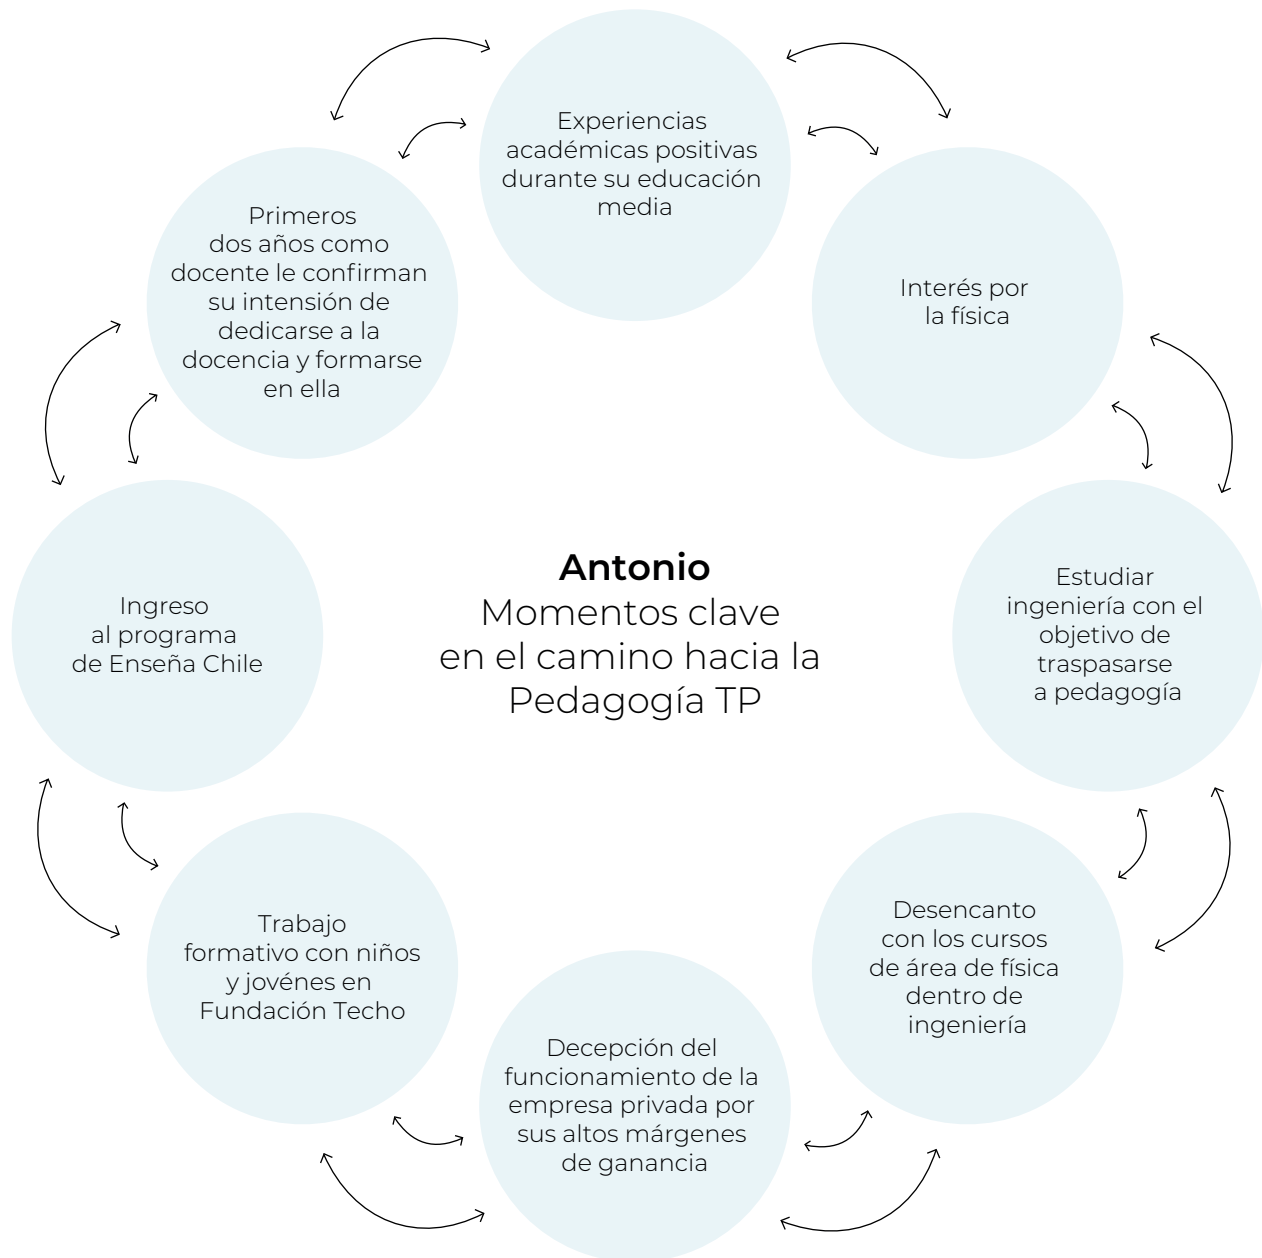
Antonio
Momentos clave en el camino hacia la Pedagogía TP

Experiencias académicas positivas durante su educación media

Interés por la física

Estudiar ingeniería con el objetivo de traspasarse a pedagogía

Desencanto con los cursos de área de física dentro de ingeniería

Decepción del funcionamiento de la empresa privada por sus altos márgenes de ganancia

Trabajo formativo con niños y jovénes en Fundación Techo

Ingreso al programa de Enseña Chile

Primeros dos años como docente le confirman su intensión de dedicarse a la docencia y formarse en ella